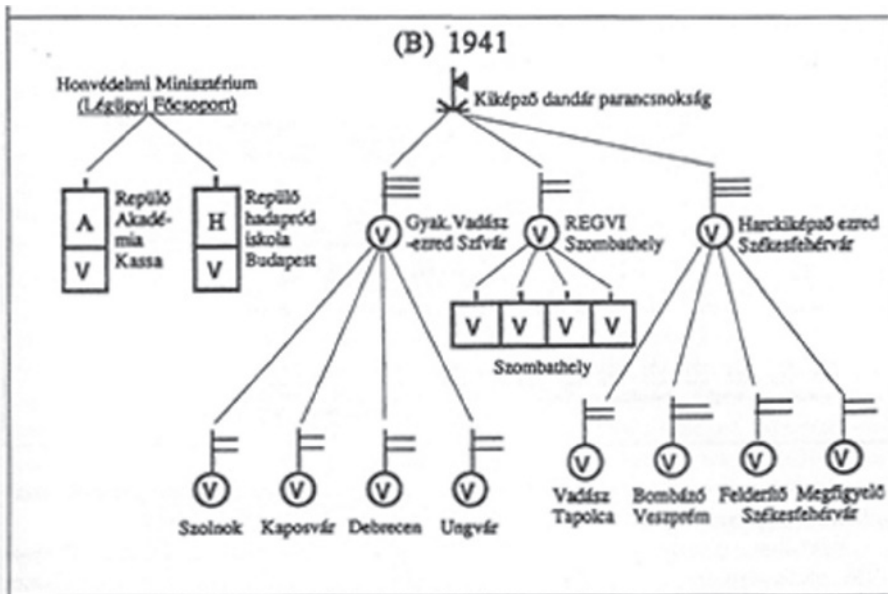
(B) 1941

Honvédelmi Minisztérium
(Légügyi Főcsoport)

Kiképző dandár parancsnokság

A
V
Repülő Akadémia Kassa

H
V
Repülő hadapród iskola Budapest

V
Gyak. Vadász -ezred Szfvár

V
REGVI Szombathely

V
Harckiképző ezred Székesfehérvár

V V V V
Szombathely

V
Szolnok

V
Kaposvár

V
Debrecen

V
Ungvár

V
Vadász Tapolca

V
Bombázó Veszprém

V
Felderítő Székesfehérvár

V
Megfigyelő